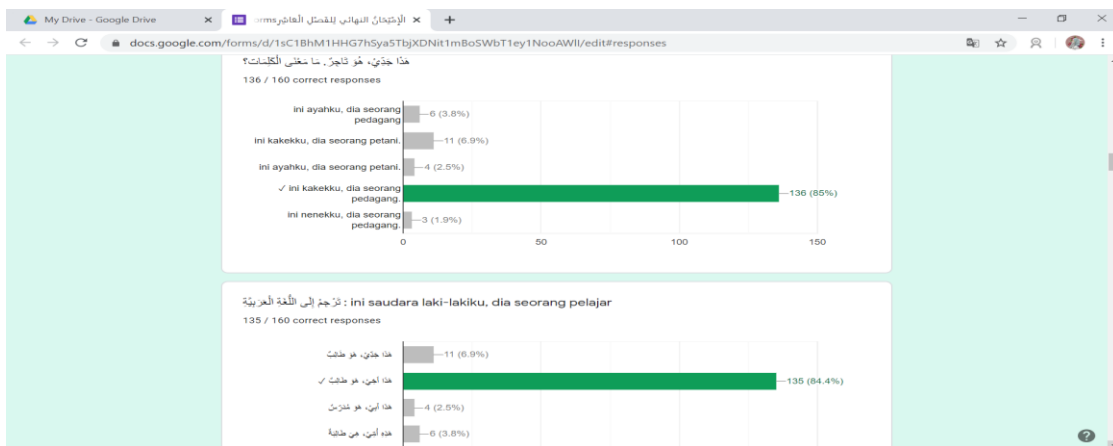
My Drive - Google Drive
الإختبار النهائي للفصل العاشر orms
docs.google.com/forms/d/1sC1BhM1HHG7hSya5TbjXDNit1mBoSWbT1ey1NooAWlI/edit#responses

هٰذَا جَدِّيْ، هُوَ تَاجِرٌ. مَا مَعْنَى الْكَلِمَاتِ؟
136 / 160 correct responses

ini ayahku, dia seorang pedagang — 6 (3.8%)
ini kakekku, dia seorang petani. — 11 (6.9%)
ini ayahku, dia seorang petani. — 4 (2.5%)
✓ ini kakekku, dia seorang pedagang. — 136 (85%)
ini nenekku, dia seorang pedagang. — 3 (1.9%)
0 50 100 150

تَرْجِمْ إِلَى اللُّغَةِ الْعَرَبِيَّةِ : ini saudara laki-lakiku, dia seorang pelajar
135 / 160 correct responses

هذا جدي، هو طالب — 11 (6.9%)
هذا أخي، هو طالب ✓ — 135 (84.4%)
هذا أبي، هو مدرس — 4 (2.5%)
هذه أمي، هي طالبة — 6 (3.8%)